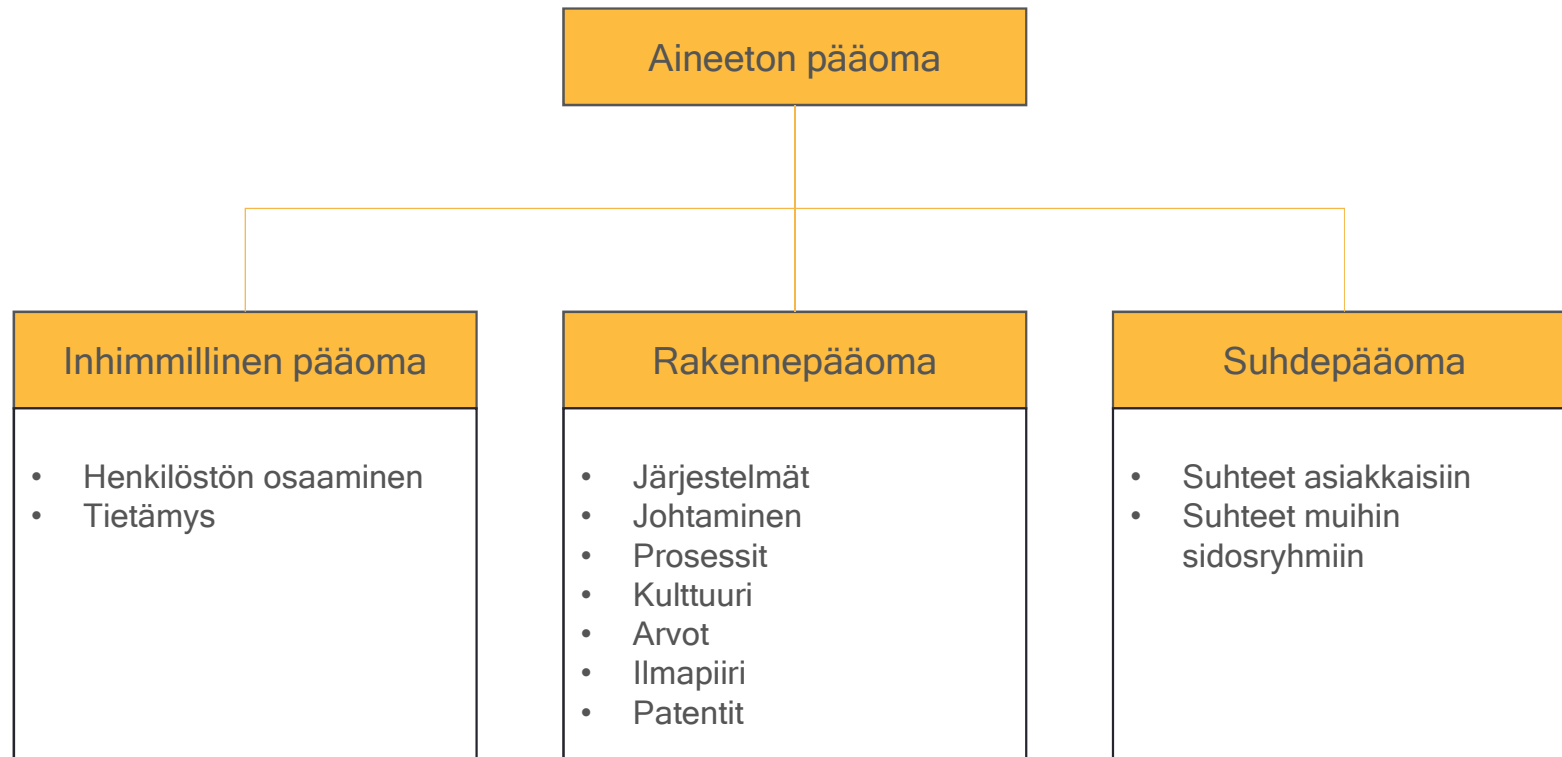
Aineeton pääoma

Inhimmillinen pääoma

- Henkilöstön osaaminen
- Tietämys

Rakennepääoma

- Järjestelmät
- Johtaminen
- Prosessit
- Kulttuuri
- Arvot
- Ilmapiiri
- Patentit

Suhdepääoma

- Suhteet asiakkaisiin
- Suhteet muihin sidosryhmiin